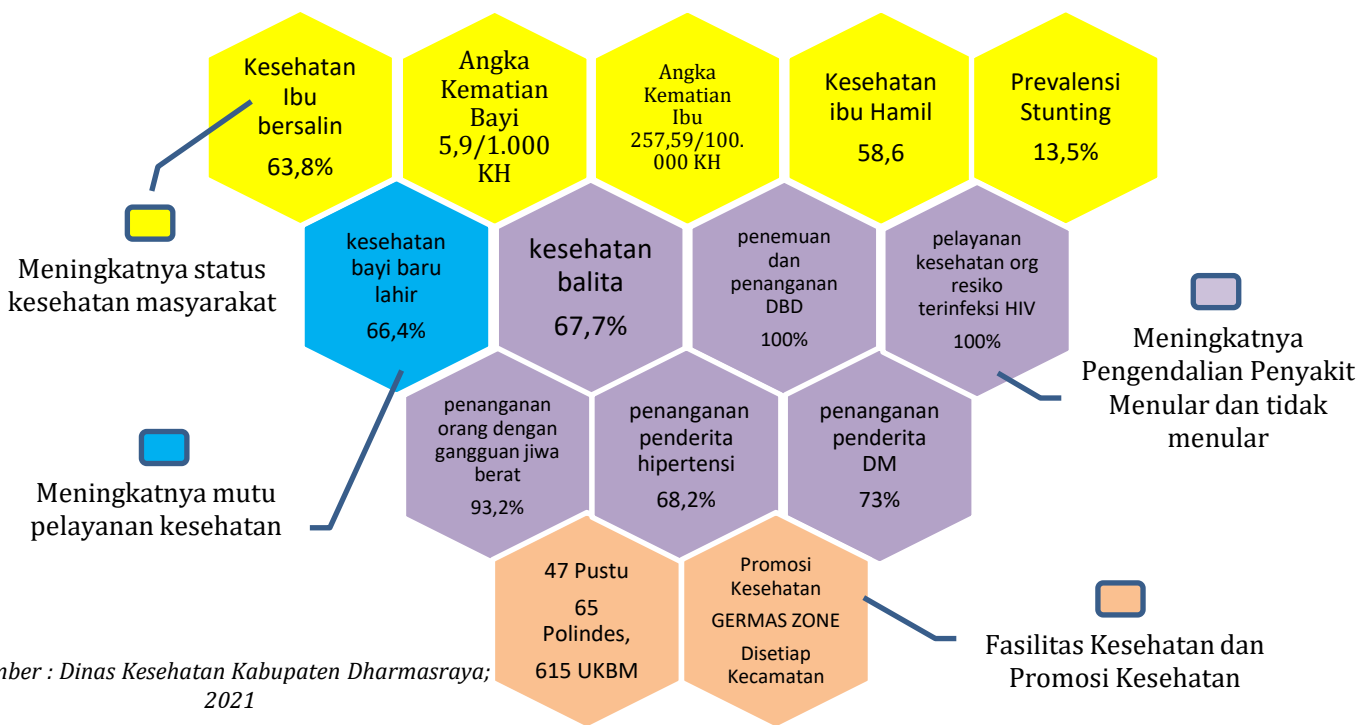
Kesehatan Ibu bersalin
63,8%

Angka Kematian Bayi
5,9/1.000 KH

Angka Kematian Ibu
257,59/100.000 KH

Kesehatan ibu Hamil
58,6

Prevalensi Stunting
13,5%

kesehatan bayi baru lahir
66,4%

kesehatan balita
67,7%

penemuan dan penanganan DBD
100%

pelayanan kesehatan org resiko terinfeksi HIV
100%

penanganan orang dengan gangguan jiwa berat
93,2%

penanganan penderita hipertensi
68,2%

penanganan penderita DM
73%

47 Pustu
65 Polindes,
615 UKBM

Promosi Kesehatan
GERMAS ZONE
Disetiap Kecamatan

Meningkatnya status kesehatan masyarakat

Meningkatnya mutu pelayanan kesehatan

Meningkatnya Pengendalian Penyakit Menular dan tidak menular

Fasilitas Kesehatan dan Promosi Kesehatan

mber : Dinas Kesehatan Kabupaten Dharmasraya; 2021